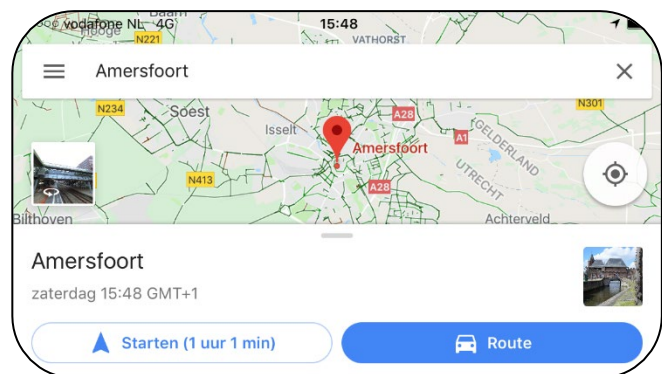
vodafone NL 4G
15:48
Baarn
Hooge
N221
VATHORST
Amersfoort
N234
Soest
Isselt
A28
N301
A1
GELDERLAND
Amersfoort
UTRECHT
N413
A28
Bilthoven
Achterveld
Amersfoort
zaterdag 15:48 GMT+1
Starten (1 uur 1 min)
Route